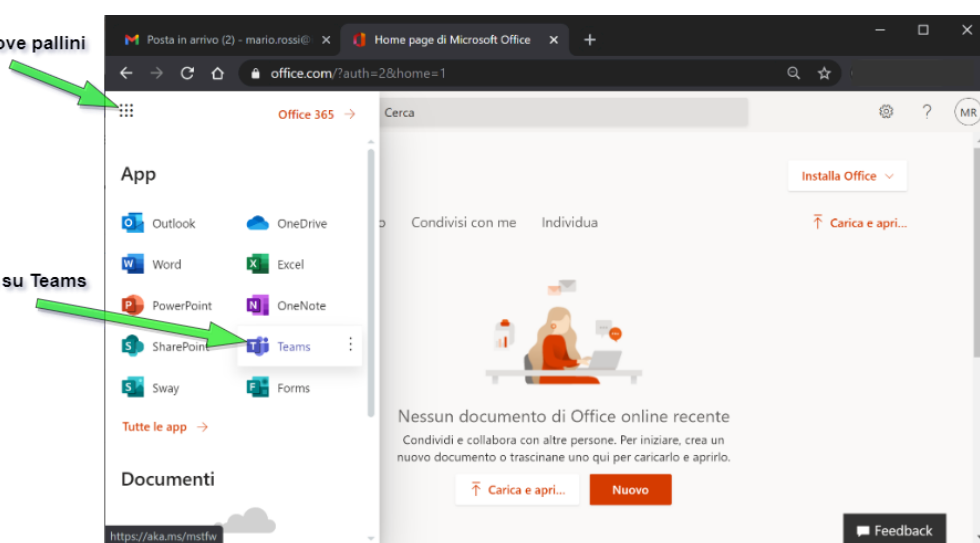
ove pallini

su Teams

Posta in arrivo (2) - mario.rossi@ ×
Home page di Microsoft Office ×
+

office.com/?auth=2&home=1

Office 365 →

Cerca

MR

App

Outlook
OneDrive
Word
Excel
PowerPoint
OneNote
SharePoint
Teams
Sway
Forms

Tutte le app →

Documenti

https://aka.ms/mstfw

Installa Office

o Condivisi con me Individua

Carica e apri...

Nessun documento di Office online recente

Condividi e collabora con altre persone. Per iniziare, crea un nuovo documento o trascinane uno qui per caricarlo e aprirlo.

Carica e apri...
Nuovo

Feedback